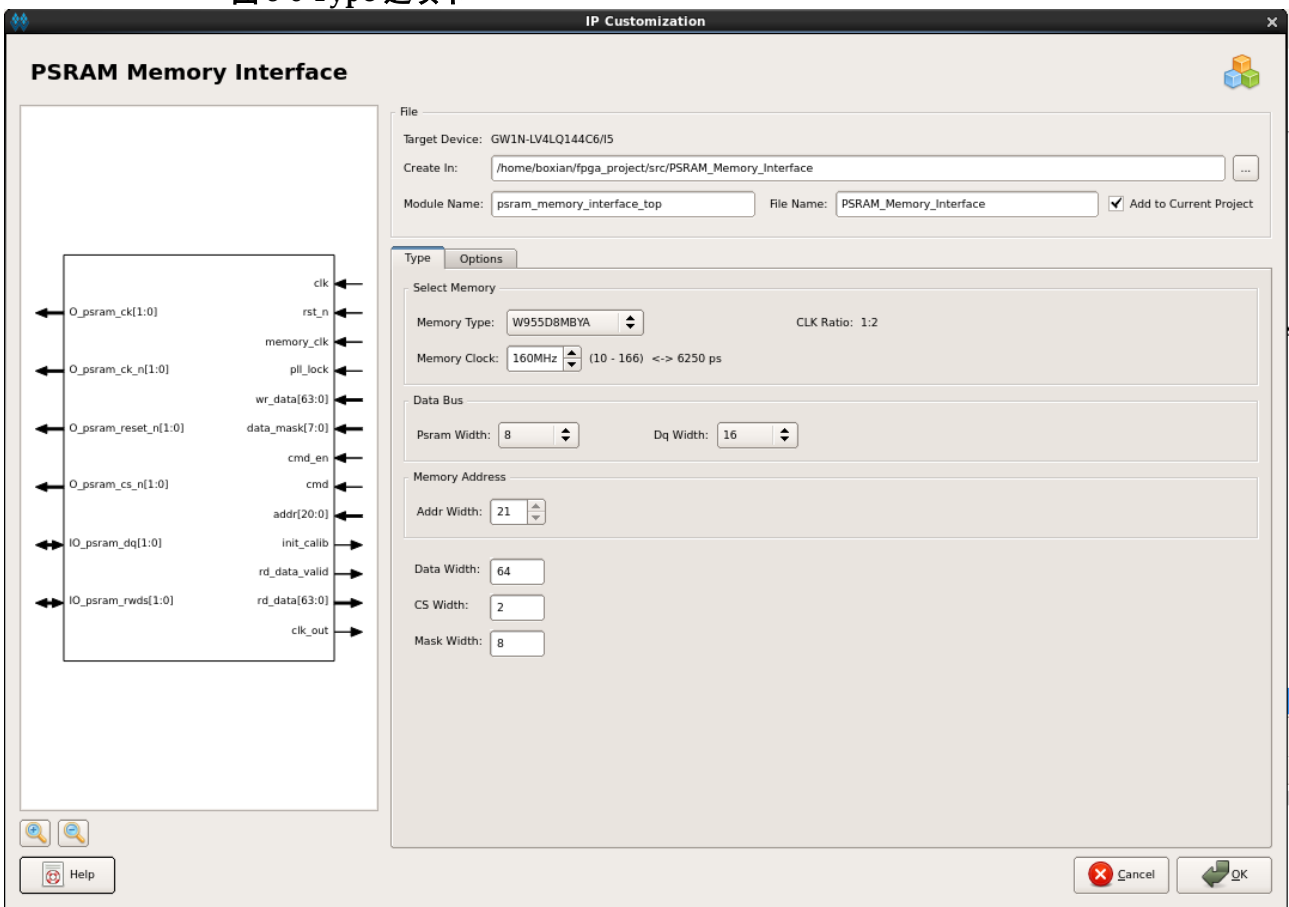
IP Customization

PSRAM Memory Interface

File
Target Device: GW1N-LV4LQ144C6/I5
Create In: /home/boxian/fpga_project/src/PSRAM_Memory_Interface
...
Module Name: psram_memory_interface_top
File Name: PSRAM_Memory_Interface
Add to Current Project

Type
Options

Select Memory
Memory Type: W955D8MBYA
CLK Ratio: 1:2
Memory Clock: 160MHz (10 - 166) <-> 6250 ps

Data Bus
Psram Width: 8
Dq Width: 16

Memory Address
Addr Width: 21

Data Width: 64
CS Width: 2
Mask Width: 8

clk
rst_n
memory_clk
pll_lock
wr_data[63:0]
data_mask[7:0]
cmd_en
cmd
addr[20:0]
init_calib
rd_data_valid
rd_data[63:0]
clk_out
O_psram_ck[1:0]
O_psram_ck_n[1:0]
O_psram_reset_n[1:0]
O_psram_cs_n[1:0]
IO_psram_dq[1:0]
IO_psram_rwds[1:0]

Help
Cancel
OK